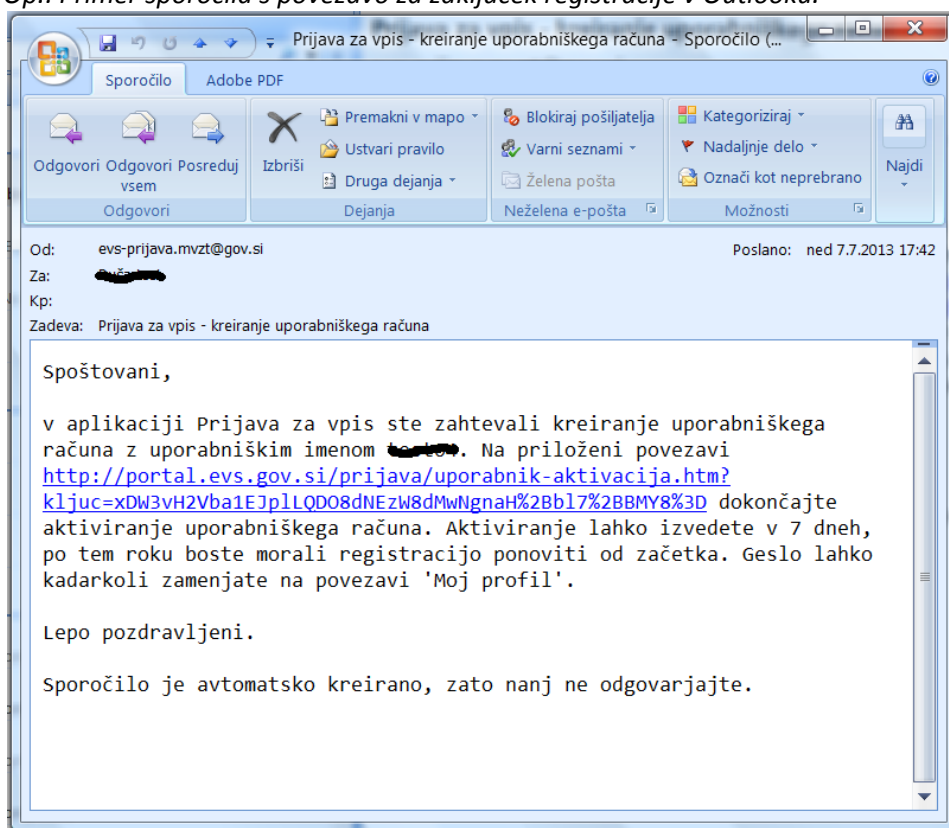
Opr: Primer sporočila s povezavo za zaključek registracije v Outlooku.

Prijava za vpis - kreiranje uporabniškega računa - Sporočilo (...

Sporočilo | Adobe PDF

Odgovori | Odgovori vsem | Posreduj
Odgovori

Izbriši | Premakni v mapo | Ustvari pravilo | Druga dejanja
Dejanja

Blokiraj pošiljatelja | Varni seznami | Želena pošta
Neželena e-pošta

Kategoriziraj | Nadaljnje delo | Označi kot neprebrano
Možnosti

Najdi

Od: evs-prijava.mvzt@gov.si
Poslano: ned 7.7.2013 17:42
Za: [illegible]
Kp:
Zadeva: Prijava za vpis - kreiranje uporabniškega računa

Spoštovani,

v aplikaciji Prijava za vpis ste zahtevali kreiranje uporabniškega računa z uporabniškim imenom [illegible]. Na priloženi povezavi http://portal.evs.gov.si/prijava/uporabnik-aktivacija.htm?kljuc=xDW3vH2Vba1EJplLQDO8dNEzW8dMwNgnaH%2Bbl7%2BBMY8%3D dokončajte aktiviranje uporabniškega računa. Aktiviranje lahko izvedete v 7 dneh, po tem roku boste morali registracijo ponoviti od začetka. Geslo lahko kadarkoli zamenjate na povezavi 'Moj profil'.

Lepo pozdravljeni.

Sporočilo je avtomatsko kreirano, zato nanj ne odgovarjajte.